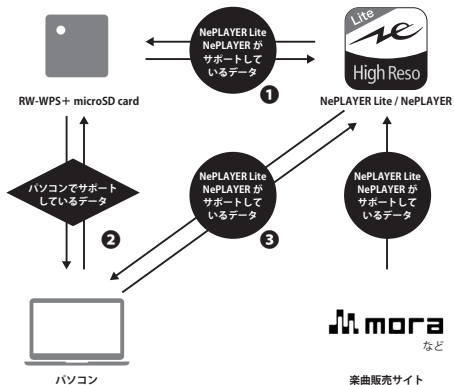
NePLAYER Lite
NePLAYER が
サポートしているデータ
❶

Lite
High Reso

RW-WPS＋ microSD card

NePLAYER Lite / NePLAYER

パソコンでサポートしているデータ
❷

NePLAYER Lite
NePLAYER が
サポートしているデータ
❸

NePLAYER Lite
NePLAYER が
サポートしているデータ

mora
など

パソコン

楽曲販売サイト